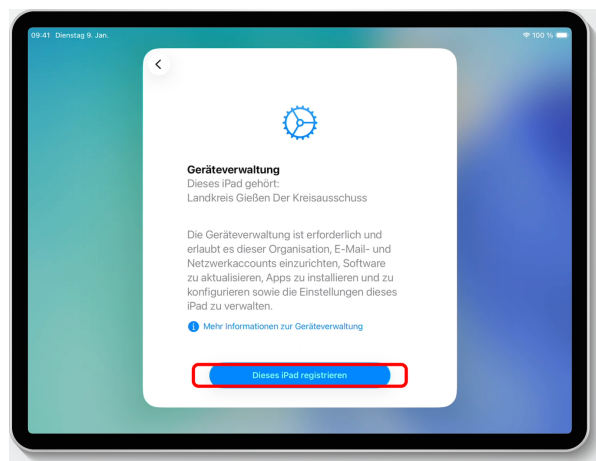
09:41 Dienstag 9. Jan.

100 %

Geräteverwaltung
Dieses iPad gehört:
Landkreis Gießen Der Kreisausschuss

Die Geräteverwaltung ist erforderlich und erlaubt es dieser Organisation, E-Mail- und Netzwerkaccounts einzurichten, Software zu aktualisieren, Apps zu installieren und zu konfigurieren sowie die Einstellungen dieses iPad zu verwalten.

Mehr Informationen zur Geräteverwaltung

Dieses iPad registrieren